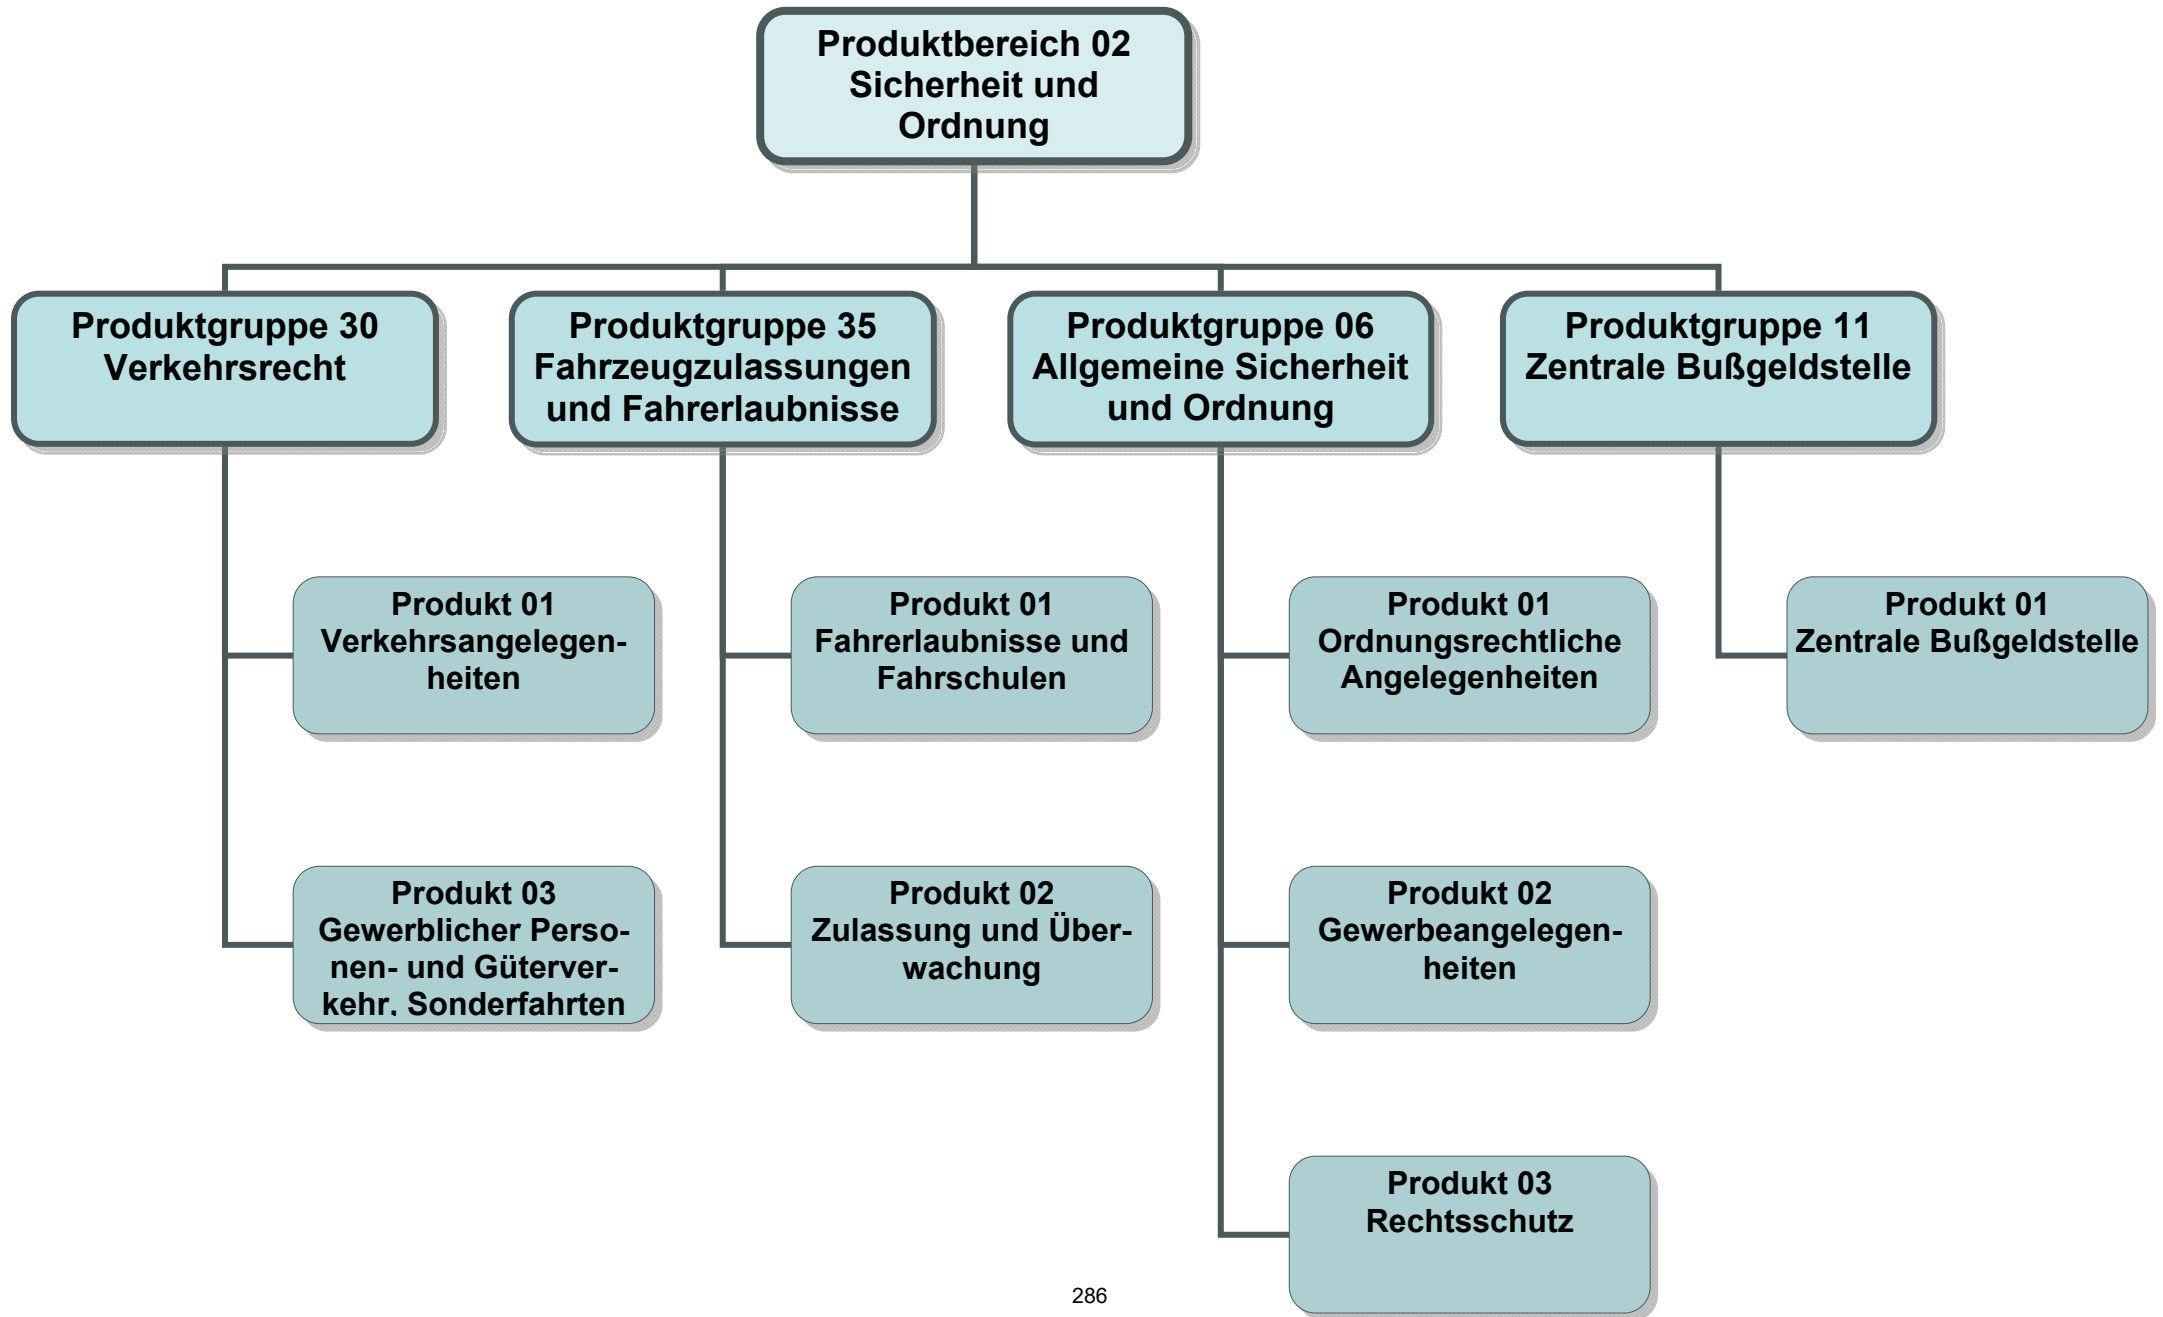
Produktbereich 02
Sicherheit und Ordnung

Produktgruppe 30
Verkehrsrecht

Produktgruppe 35
Fahrzeugzulassungen und Fahrerlaubnisse

Produktgruppe 06
Allgemeine Sicherheit und Ordnung

Produktgruppe 11
Zentrale Bußgeldstelle

Produkt 01
Verkehrsangelegenheiten

Produkt 03
Gewerblicher Personen- und Güterverkehr, Sonderfahrten

Produkt 01
Fahrerlaubnisse und Fahrschulen

Produkt 02
Zulassung und Überwachung

Produkt 01
Ordnungsrechtliche Angelegenheiten

Produkt 02
Gewerbeangelegenheiten

Produkt 03
Rechtsschutz

Produkt 01
Zentrale Bußgeldstelle

286